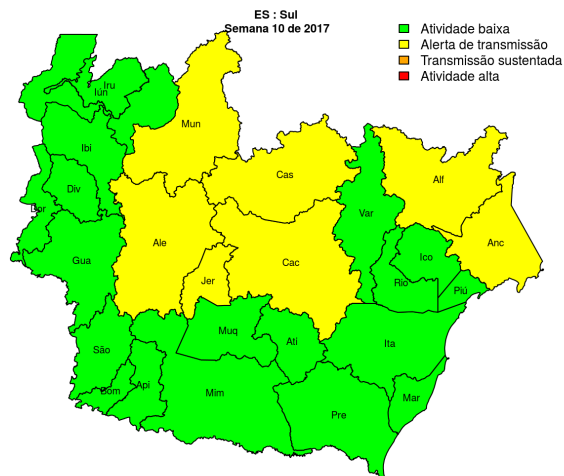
ES : Sul
Semana 10 de 2017

Atividade baixa
Alerta de transmissão
Transmissão sustentada
Atividade alta

Iru
Iún
Mun
Ibi
Cas
Alf
Div
Dor
Var
Anc
Ale
Cac
Ico
Gua
Jer
Rio
Piú
Muq
Ati
Ita
São
Api
Bom
Mim
Pre
Mar